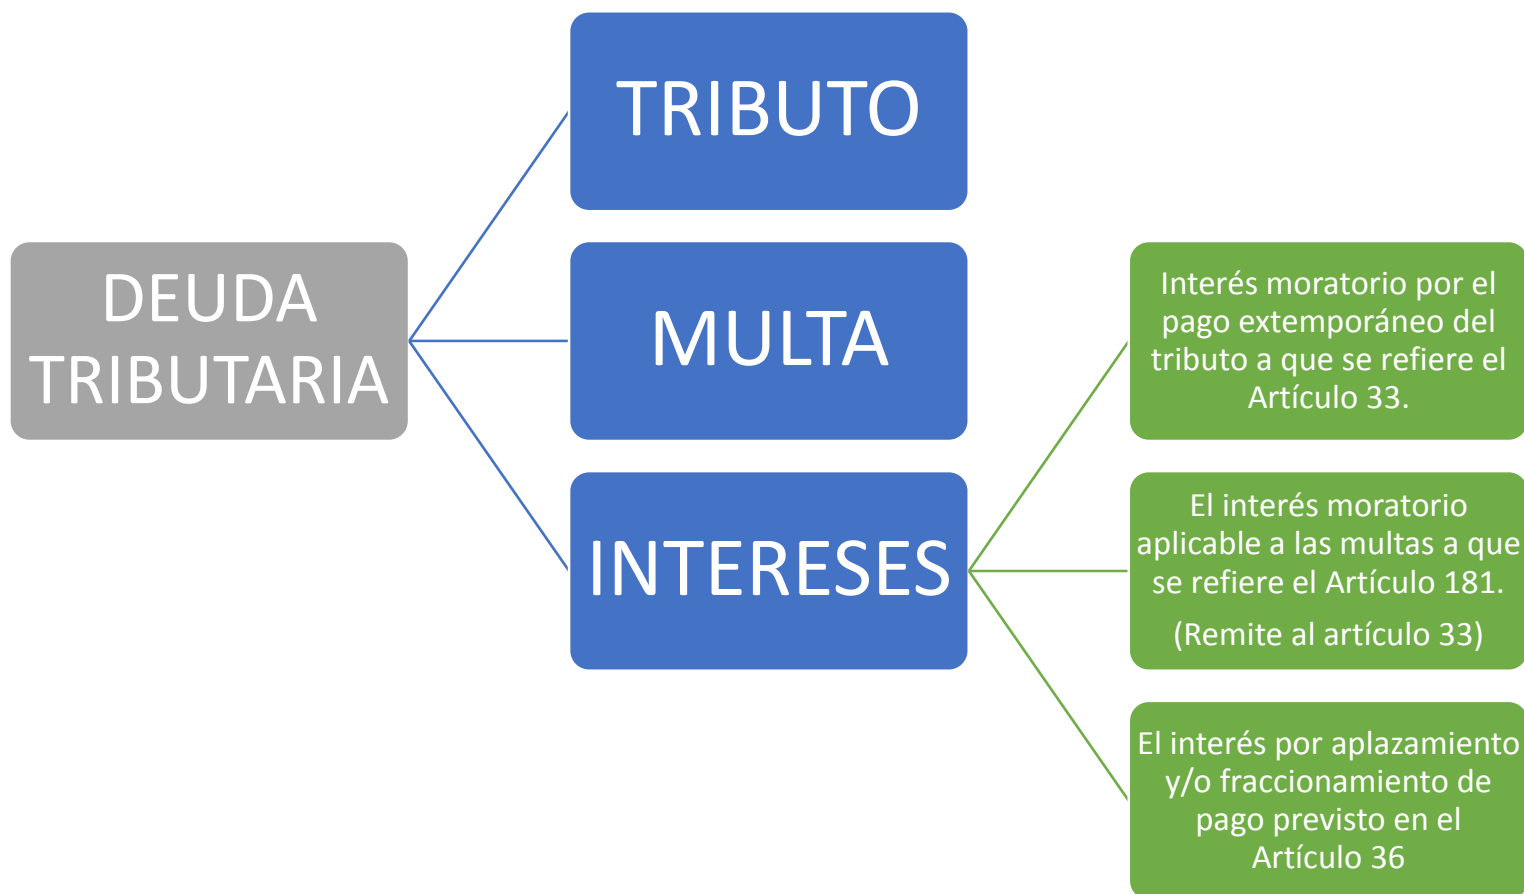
DEUDA TRIBUTARIA

TRIBUTO

MULTA

INTERESES

Interés moratorio por el pago extemporáneo del tributo a que se refiere el Artículo 33.

El interés moratorio aplicable a las multas a que se refiere el Artículo 181.

(Remite al artículo 33)

El interés por aplazamiento y/o fraccionamiento de pago previsto en el Artículo 36